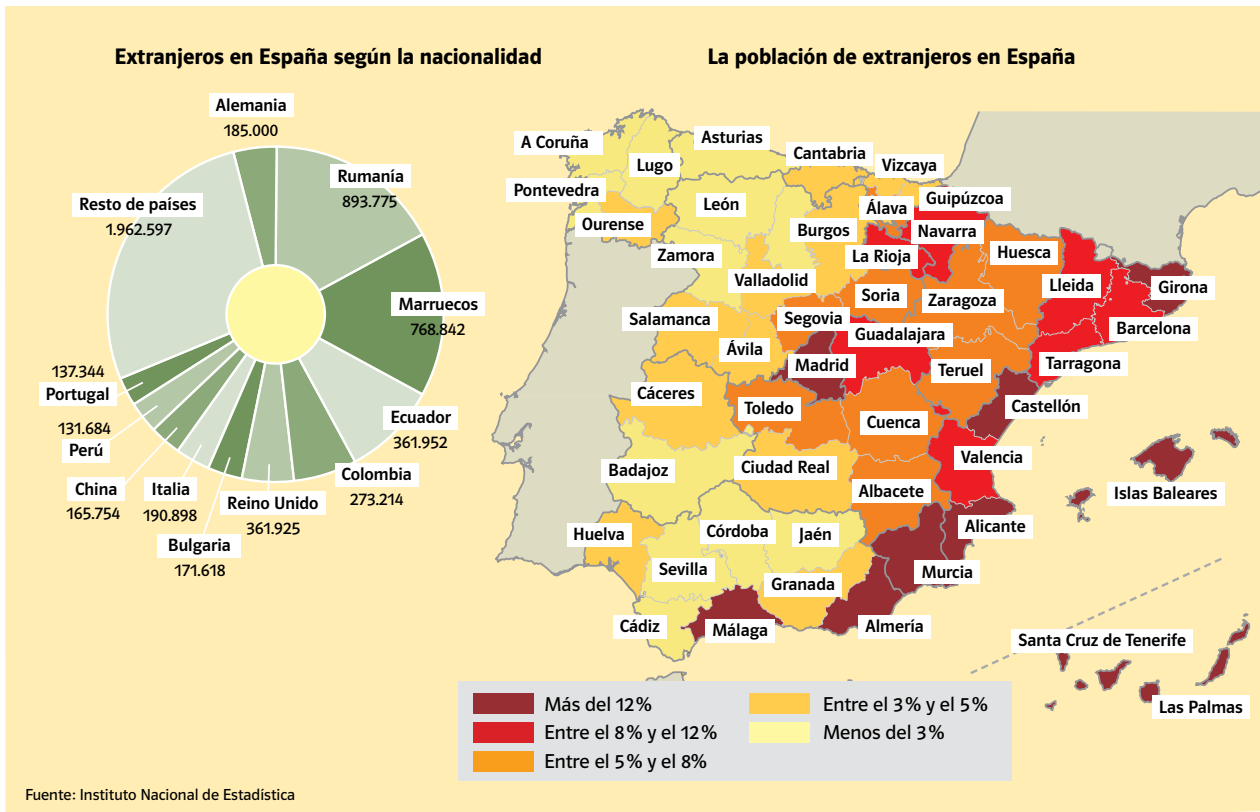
Extranjeros en España según la nacionalidad

Alemania
185.000

Rumanía
893.775

Resto de países
1.962.597

Marruecos
768.842

137.344
Portugal

131.684
Perú

Ecuador
361.952

Colombia
273.214

China
165.754

Italia
190.898

Reino Unido
361.925

Bulgaria
171.618

La población de extranjeros en España

A Coruña
Asturias
Lugo
Cantabria
Vizcaya
Pontevedra
Guipúzcoa
León
Álava
Ourense
Navarra
Burgos
Zamora
La Rioja
Huesca
Valladolid
Lleida
Girona
Soria
Zaragoza
Salamanca
Segovia
Barcelona
Guadalajara
Ávila
Madrid
Tarragona
Teruel
Cáceres
Toledo
Castellón
Cuenca
Valencia
Badajoz
Ciudad Real
Islas Baleares
Albacete
Alicante
Huelva
Córdoba
Jaén
Murcia
Sevilla
Granada
Cádiz
Málaga
Almería
Santa Cruz de Tenerife
Las Palmas

Más del 12%
Entre el 8% y el 12%
Entre el 5% y el 8%
Entre el 3% y el 5%
Menos del 3%

Fuente: Instituto Nacional de Estadística